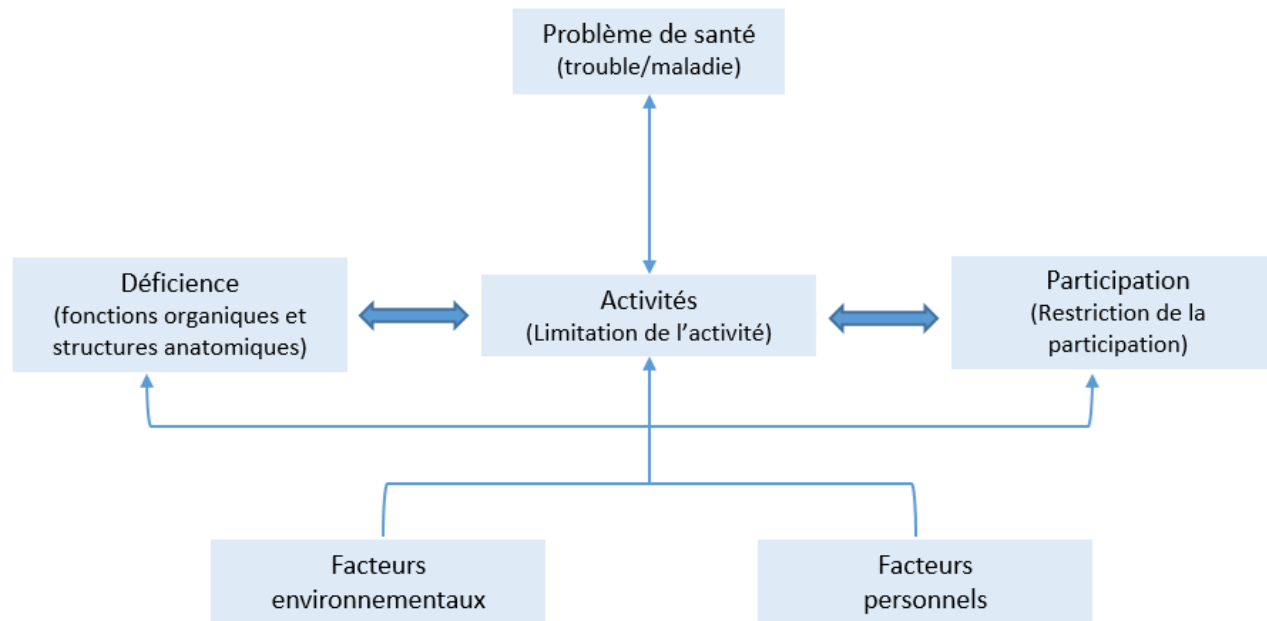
Problème de santé
(trouble/maladie)

Déficience
(fonctions organiques et structures anatomiques)

Activités
(Limitation de l'activité)

Participation
(Restriction de la participation)

Facteurs environnementaux

Facteurs personnels